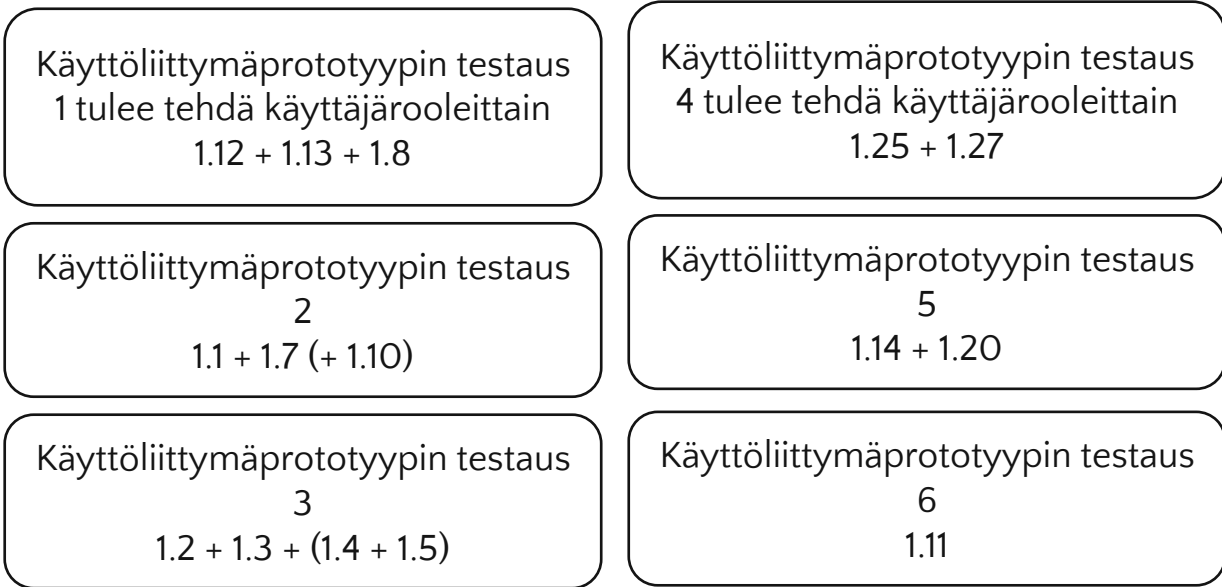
Käyttöliittymäprototyypin testaus 1 tulee tehdä käyttäjärooleittain
1.12 + 1.13 + 1.8

Käyttöliittymäprototyypin testaus 2
1.1 + 1.7 (+ 1.10)

Käyttöliittymäprototyypin testaus 3
1.2 + 1.3 + (1.4 + 1.5)

Käyttöliittymäprototyypin testaus 4 tulee tehdä käyttäjärooleittain
1.25 + 1.27

Käyttöliittymäprototyypin testaus 5
1.14 + 1.20

Käyttöliittymäprototyypin testaus 6
1.11